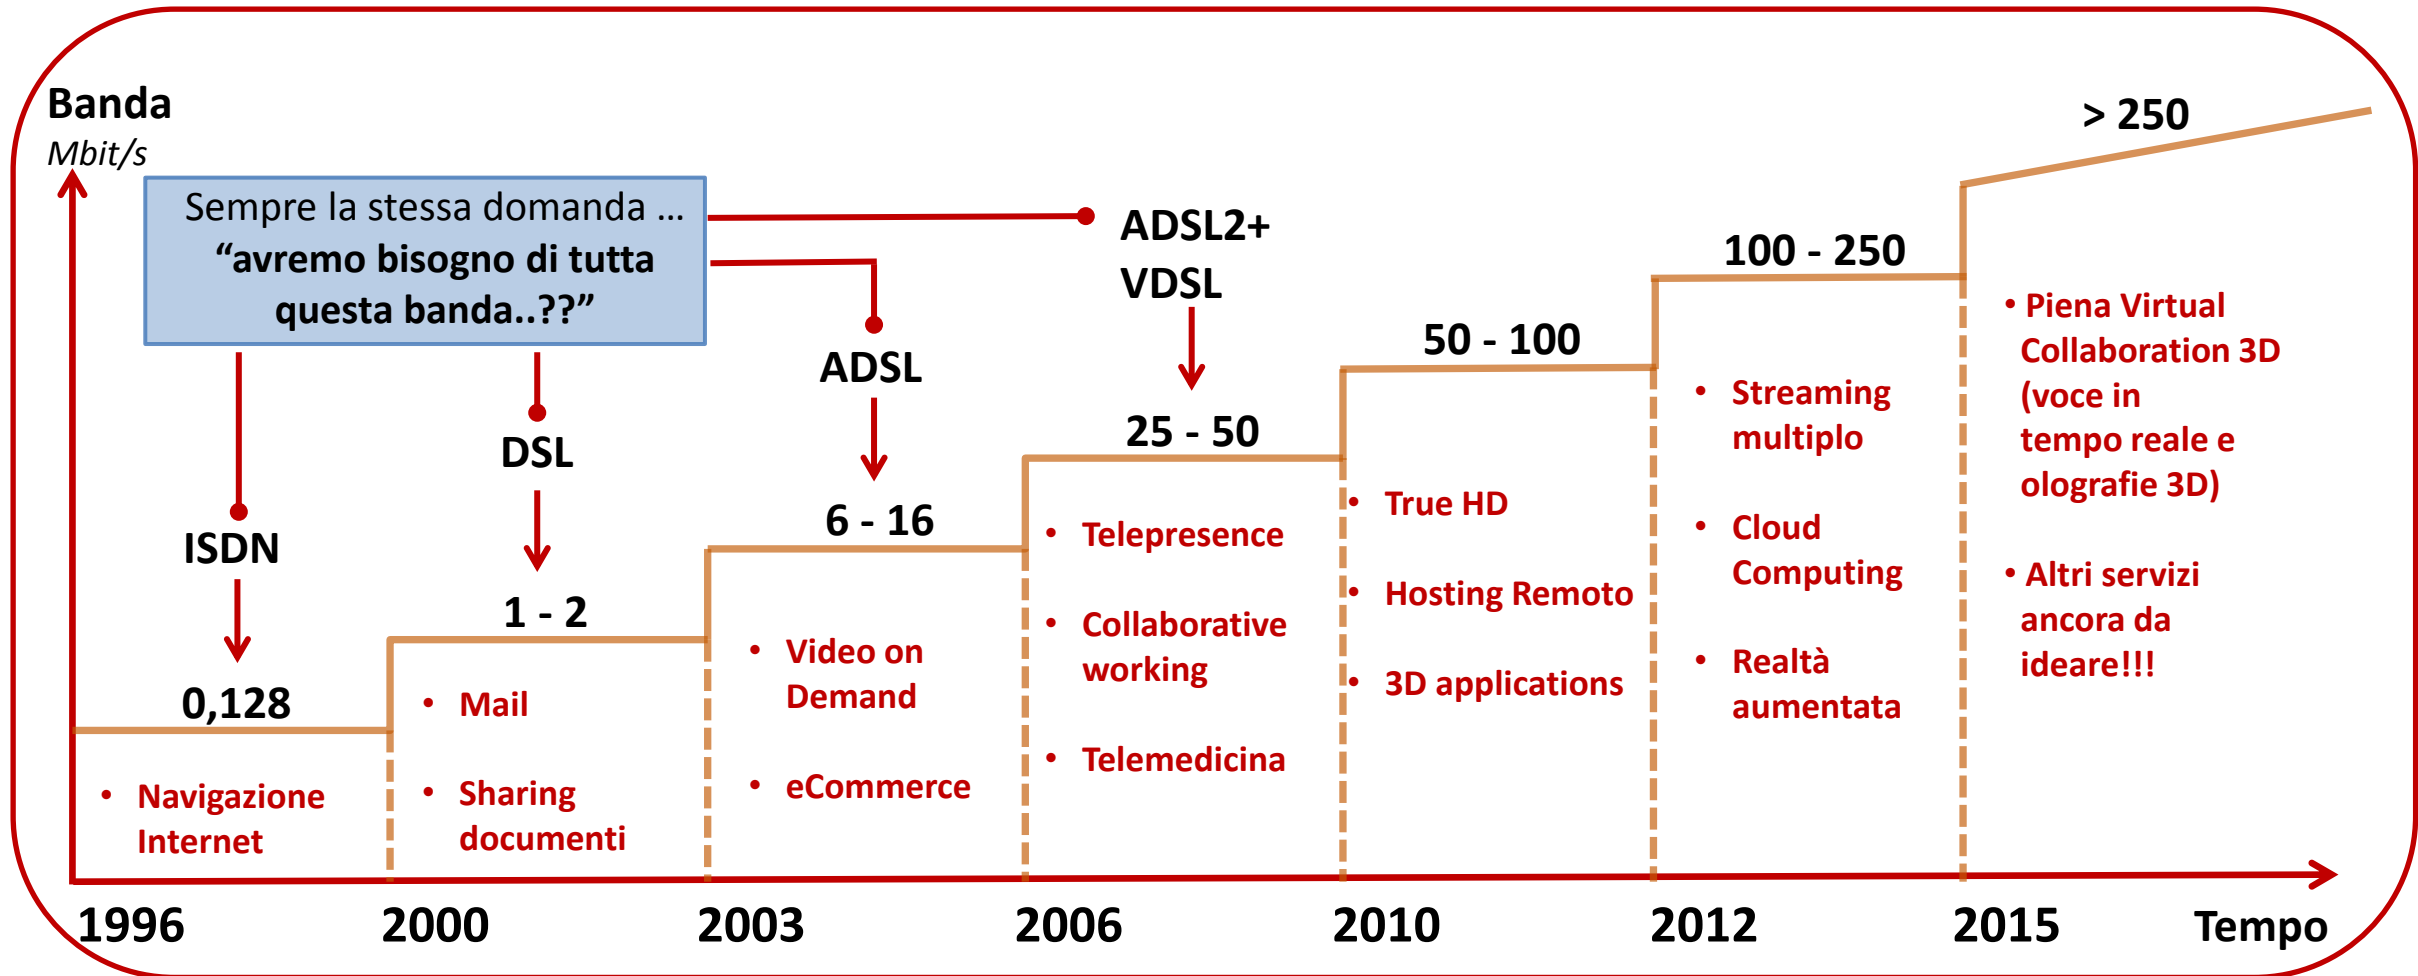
Banda
Mbit/s

Sempre la stessa domanda …
"avremo bisogno di tutta questa banda..??"

ADSL2+
VDSL

> 250

100 - 250

50 - 100

ADSL

25 - 50

DSL

6 - 16

ISDN

1 - 2

0,128

• Navigazione Internet

• Mail

• Sharing documenti

• Video on Demand

• eCommerce

• Telepresence

• Collaborative working

• Telemedicina

• True HD

• Hosting Remoto

• 3D applications

• Streaming multiplo

• Cloud Computing

• Realtà aumentata

• Piena Virtual Collaboration 3D (voce in tempo reale e olografie 3D)

• Altri servizi ancora da ideare!!!

1996 2000 2003 2006 2010 2012 2015 Tempo